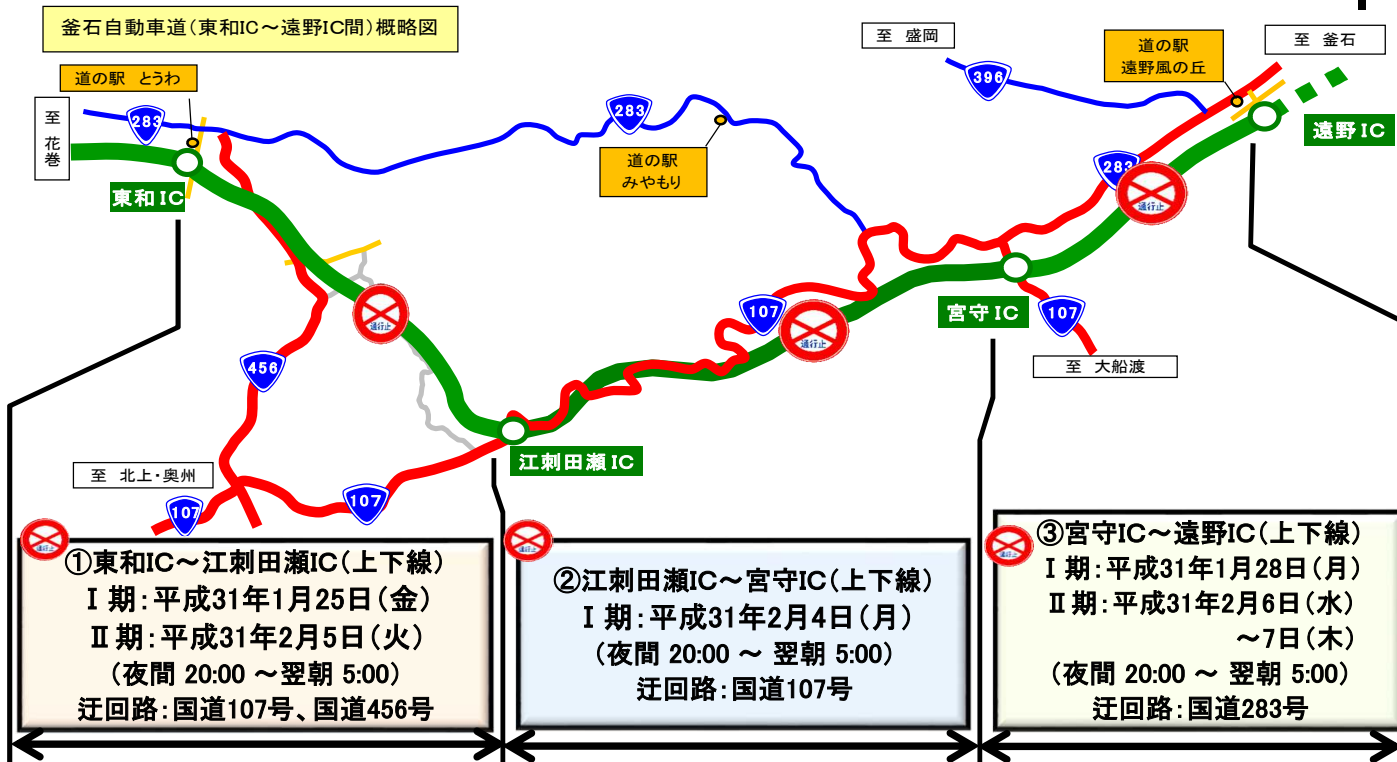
釜石自動車道(東和IC～遠野IC間)概略図

至 盛岡

道の駅
遠野風の丘

至 釜石

道の駅 とうわ

至
花巻

283

283

396

道の駅
みやもり

遠野IC

東和IC

283

通行止

通行止

宮守IC

107

107

通行止

456

至 大船渡

江刺田瀬IC

至 北上・奥州

107

107

①東和IC～江刺田瀬IC(上下線)
Ⅰ期:平成31年1月25日(金)
Ⅱ期:平成31年2月5日(火)
(夜間 20:00 ～翌朝 5:00)
迂回路:国道107号、国道456号

②江刺田瀬IC～宮守IC(上下線)
Ⅰ期:平成31年2月4日(月)
(夜間 20:00 ～ 翌朝 5:00)
迂回路:国道107号

③宮守IC～遠野IC(上下線)
Ⅰ期:平成31年1月28日(月)
Ⅱ期:平成31年2月6日(水)
～7日(木)
(夜間 20:00 ～ 翌朝 5:00)
迂回路:国道283号